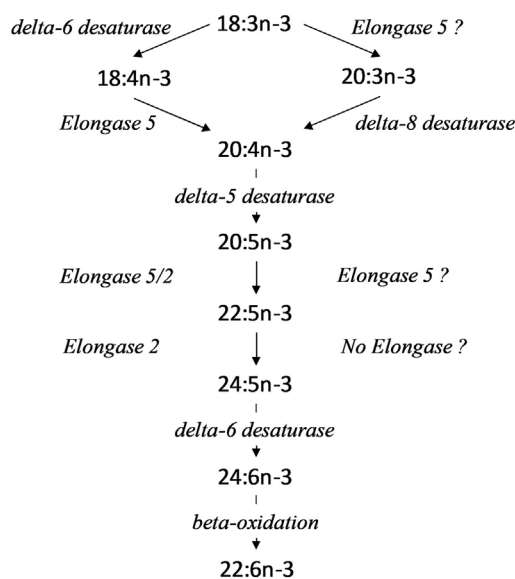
18:3n-3

delta-6 desaturase

Elongase 5 ?

18:4n-3

20:3n-3

Elongase 5

delta-8 desaturase

20:4n-3

delta-5 desaturase

20:5n-3

Elongase 5/2

Elongase 5 ?

22:5n-3

Elongase 2

No Elongase ?

24:5n-3

delta-6 desaturase

24:6n-3

beta-oxidation

22:6n-3